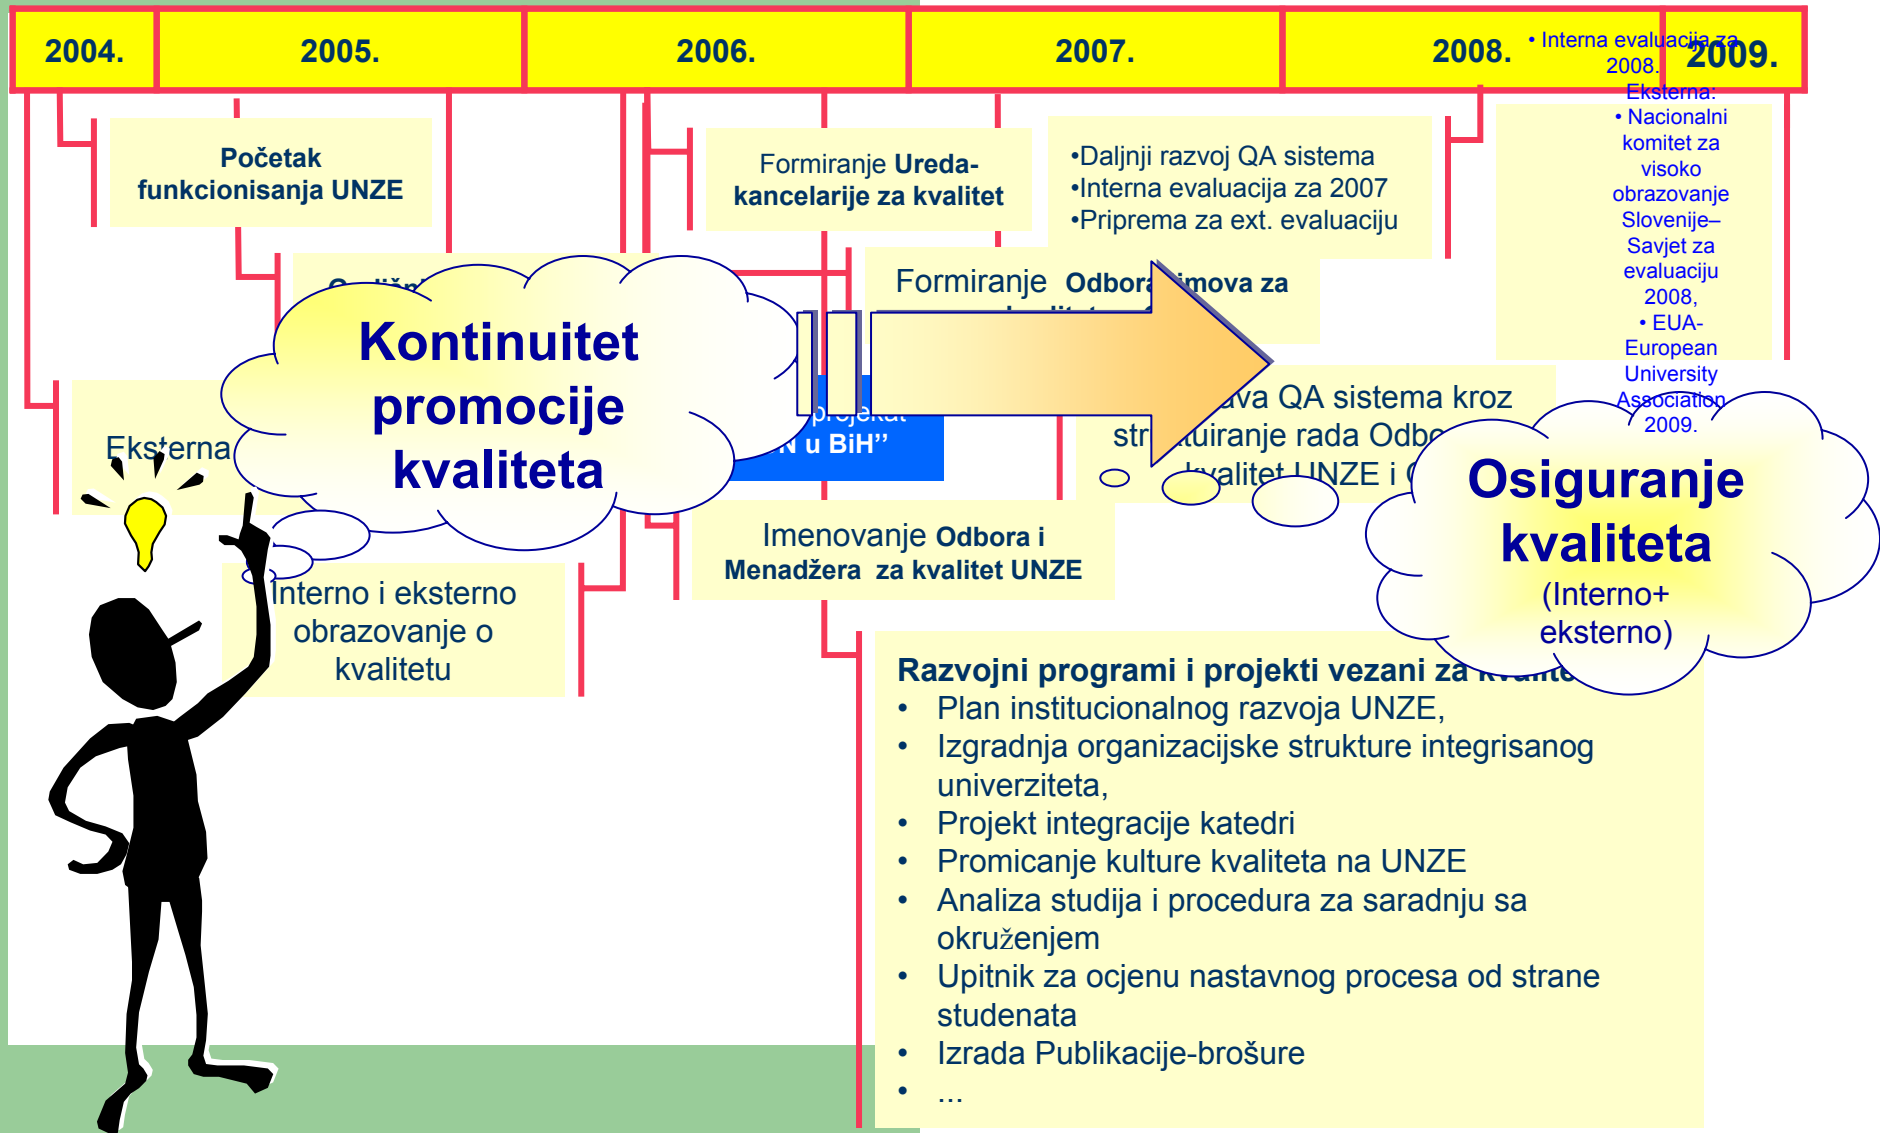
2004. 2005. 2006. 2007. 2008. 2009.

• Interna evaluacija za 2008.
Eksterna:
• Nacionalni komitet za visoko obrazovanje Slovenije– Savjet za evaluaciju 2008,
• EUA- European University Association 2009.

Početak funkcionisanja UNZE

Formiranje Ureda-kancelarije za kvalitet

•Daljnji razvoj QA sistema
•Interna evaluacija za 2007
•Priprema za ext. evaluaciju

Formiranje Odbora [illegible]imova za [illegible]

Kontinuitet promocije kvaliteta

Eksterna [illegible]

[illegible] projekat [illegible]N u BiH”

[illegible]ava QA sistema kroz str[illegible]uiranje rada Odb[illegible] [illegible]kvalitet UNZE i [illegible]

Osiguranje kvaliteta
(Interno+ eksterno)

Interno i eksterno obrazovanje o kvalitetu

Imenovanje Odbora i Menadžera za kvalitet UNZE

Razvojni programi i projekti vezani za kvalit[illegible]
• Plan institucionalnog razvoja UNZE,
• Izgradnja organizacijske strukture integrisanog univerziteta,
• Projekt integracije katedri
• Promicanje kulture kvaliteta na UNZE
• Analiza studija i procedura za saradnju sa okruženjem
• Upitnik za ocjenu nastavnog procesa od strane studenata
• Izrada Publikacije-brošure
• ...